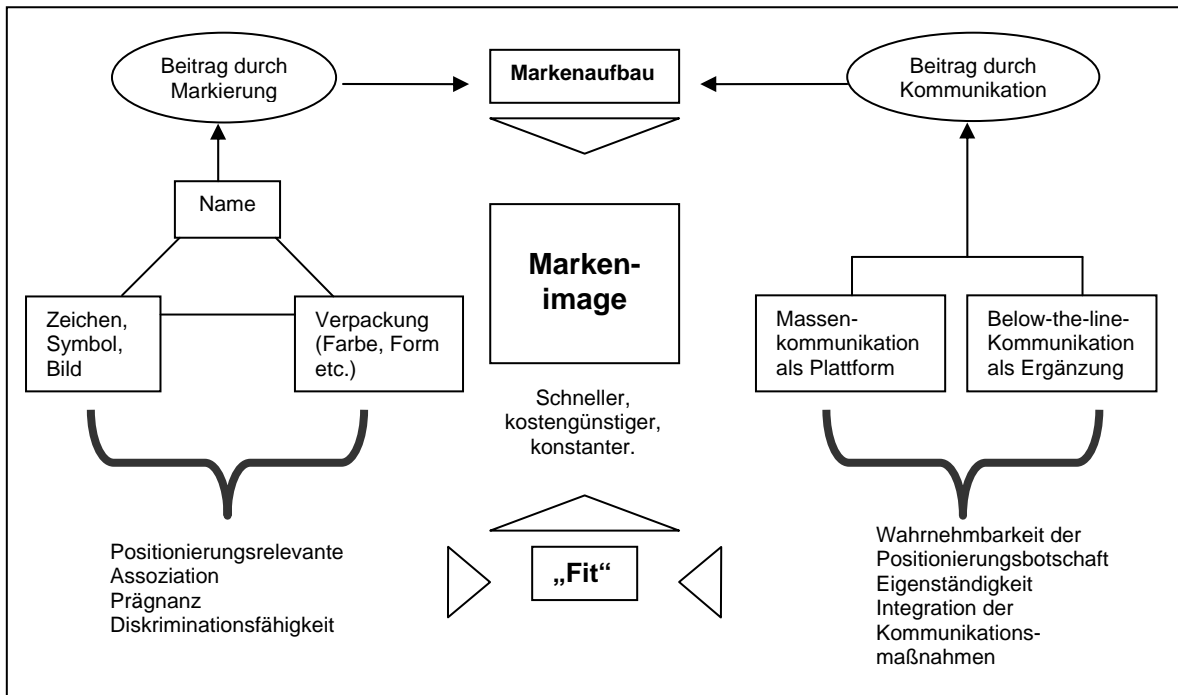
Beitrag durch Markierung

Markenaufbau

Beitrag durch Kommunikation

Name

Zeichen, Symbol, Bild

Verpackung (Farbe, Form etc.)

Marken-image

Massen-kommunikation als Plattform

Below-the-line-Kommunikation als Ergänzung

Schneller, kostengünstiger, konstanter.

Positionierungsrelevante Assoziation
Prägnanz
Diskriminationsfähigkeit

„Fit“

Wahrnehmbarkeit der Positionierungsbotschaft
Eigenständigkeit
Integration der Kommunikationsmaßnahmen